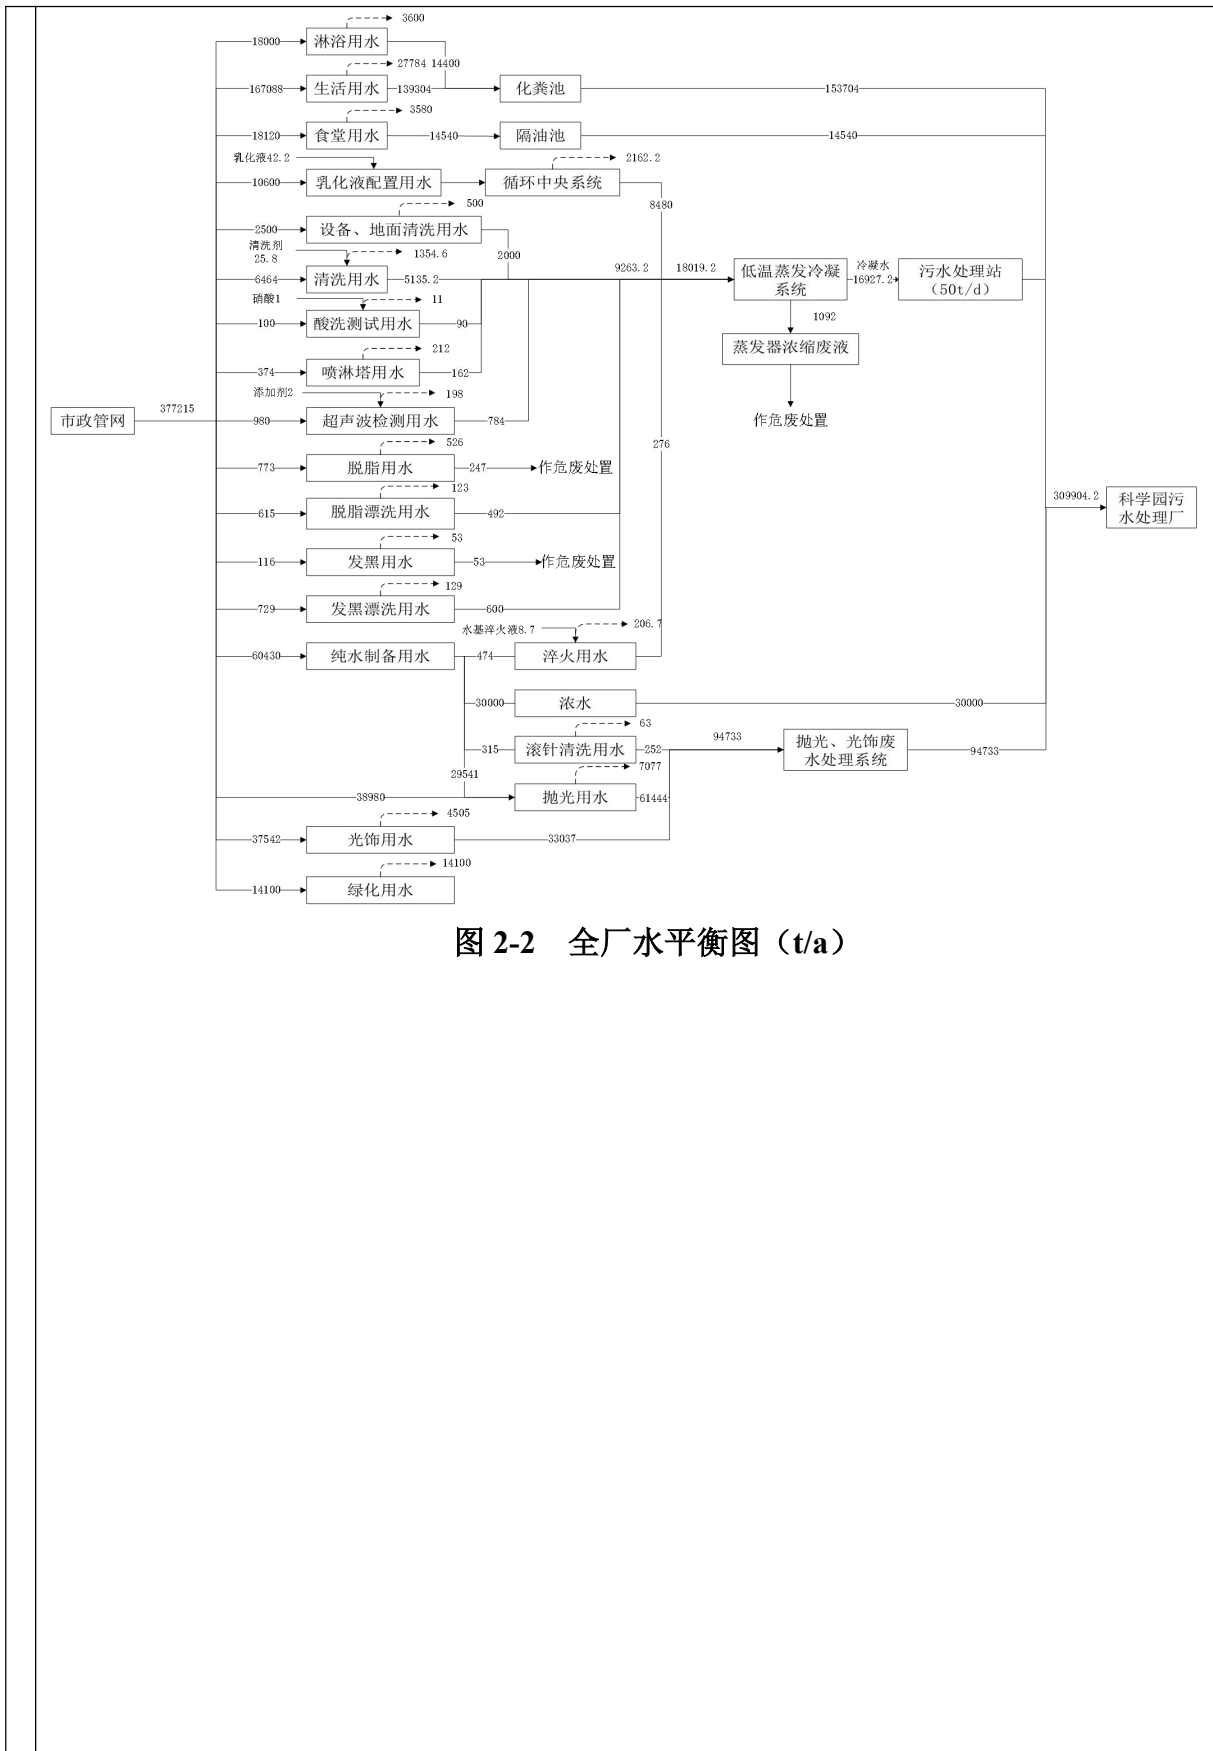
3600
18000 淋浴用水
27784 14400
167088 生活用水 139304 化粪池 153704
3580
18120 食堂用水 14540 隔油池 14540
乳化液42.2
2162.2
10600 乳化液配置用水 循环中央系统
8480
500
2500 设备、地面清洗用水
清洗剂 25.8
1354.6
2000
6464 清洗用水 5135.2
9263.2 18019.2 低温蒸发冷凝系统 冷凝水 16927.2 污水处理站（50t/d）
硝酸1
11
100 酸洗测试用水 90
1092
蒸发器浓缩废液
212
374 喷淋塔用水 162
添加剂2
198
市政管网 377215
980 超声波检测用水 784
作危废处置
276
526
773 脱脂用水 247 作危废处置
123
615 脱脂漂洗用水 492
309904.2 科学园污水处理厂
53
116 发黑用水 53 作危废处置
129
729 发黑漂洗用水 600
水基淬火液8.7
206.7
60430 纯水制备用水 474 淬火用水
30000 浓水 30000
63
315 滚针清洗用水 252
94733 抛光、光饰废水处理系统 94733
29541
7077
38980 抛光用水 61444
4505
37542 光饰用水 33037
14100
14100 绿化用水

图 2-2 全厂水平衡图（t/a）